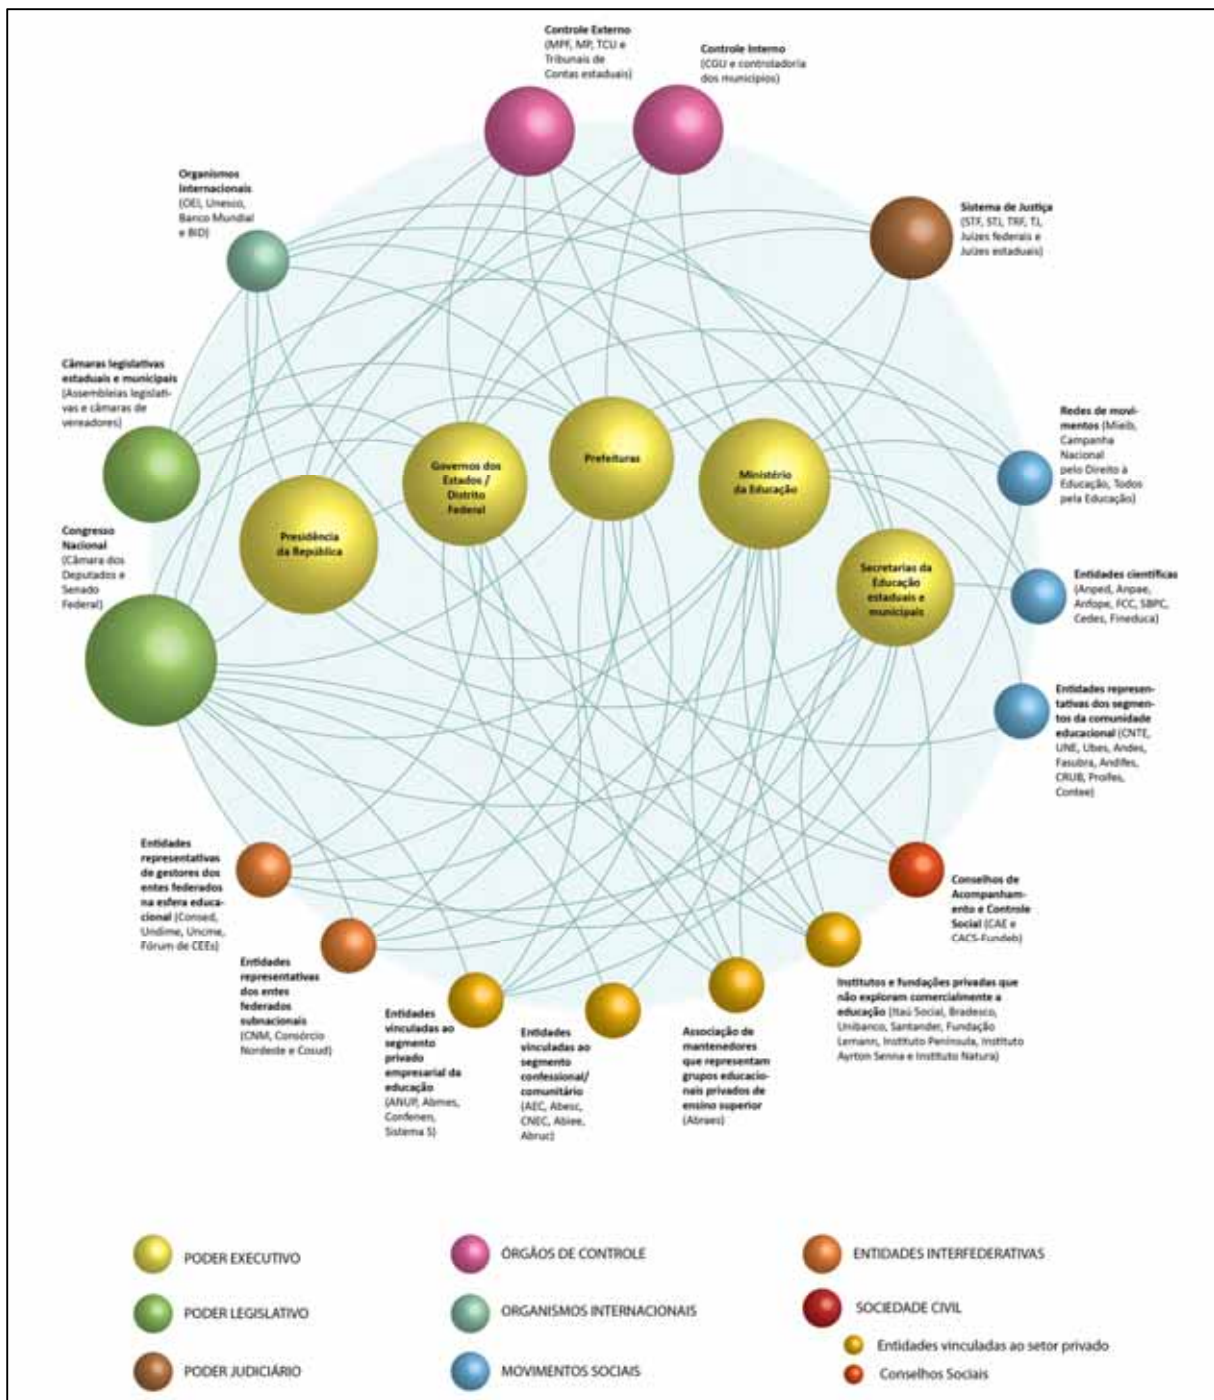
**Controle Externo** (MPF, MP, TCU e Tribunais de Contas estaduais)

**Controle Interno** (CGU e controladoria dos municípios)

**Organismos Internacionais** (OEI, Unesco, Banco Mundial e BID)

**Sistema de Justiça** (STF, STJ, TRF, TJ, Juízes federais e Juízes estaduais)

**Câmaras legislativas estaduais e municipais** (Assembleias legislativas e câmaras de vereadores)

**Redes de movimentos** (Mieib, Campanha Nacional pelo Direito à Educação, Todos pela Educação)

Governos dos Estados / Distrito Federal

Prefeituras

Ministério da Educação

**Congresso Nacional** (Câmara dos Deputados e Senado Federal)

Presidência da República

Secretarias da Educação estaduais e municipais

**Entidades científicas** (Anped, Anpae, Anfope, FCC, SBPC, Cedes, Fineduca)

**Entidades representativas dos segmentos da comunidade educacional** (CNTE, UNE, Ubes, Andes, Fasubra, Andifes, CRUB, Proifes, Contee)

**Entidades representativas de gestores dos entes federados na esfera educacional** (Consed, Undime, Uncme, Fórum de CEEs)

**Conselhos de Acompanhamento e Controle Social** (CAE e CACS-Fundeb)

**Entidades representativas dos entes federados subnacionais** (CNM, Consórcio Nordeste e Cosud)

**Institutos e fundações privadas que não exploram comercialmente a educação** (Itaú Social, Bradesco, Unibanco, Santander, Fundação Lemann, Instituto Península, Instituto Ayrton Senna e Instituto Natura)

**Entidades vinculadas ao segmento privado empresarial da educação** (ANUP, Abmes, Confenen, Sistema S)

**Entidades vinculadas ao segmento confessional/ comunitário** (AEC, Abesc, CNEC, Abiee, Abruc)

**Associação de mantenedores que representam grupos educacionais privados de ensino superior** (Abraes)

PODER EXECUTIVO
ÓRGÃOS DE CONTROLE
ENTIDADES INTERFEDERATIVAS
PODER LEGISLATIVO
ORGANISMOS INTERNACIONAIS
SOCIEDADE CIVIL
Entidades vinculadas ao setor privado
PODER JUDICIÁRIO
MOVIMENTOS SOCIAIS
Conselhos Sociais